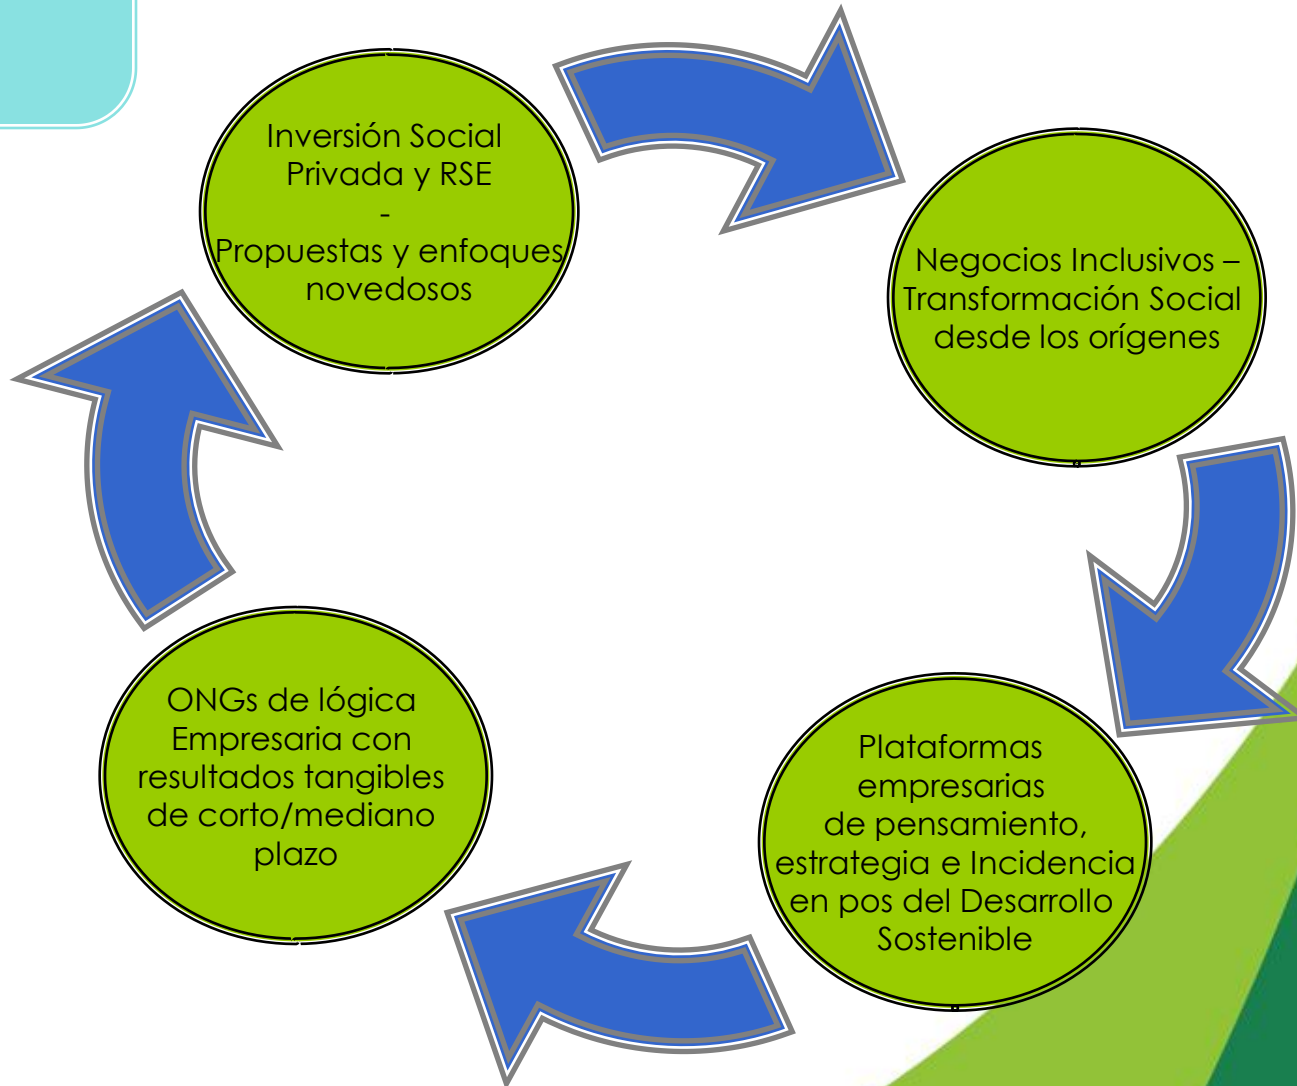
Inversión Social Privada y RSE
-
Propuestas y enfoques novedosos

Negocios Inclusivos – Transformación Social desde los orígenes

Plataformas empresarias de pensamiento, estrategia e Incidencia en pos del Desarrollo Sostenible

ONGs de lógica Empresaria con resultados tangibles de corto/mediano plazo